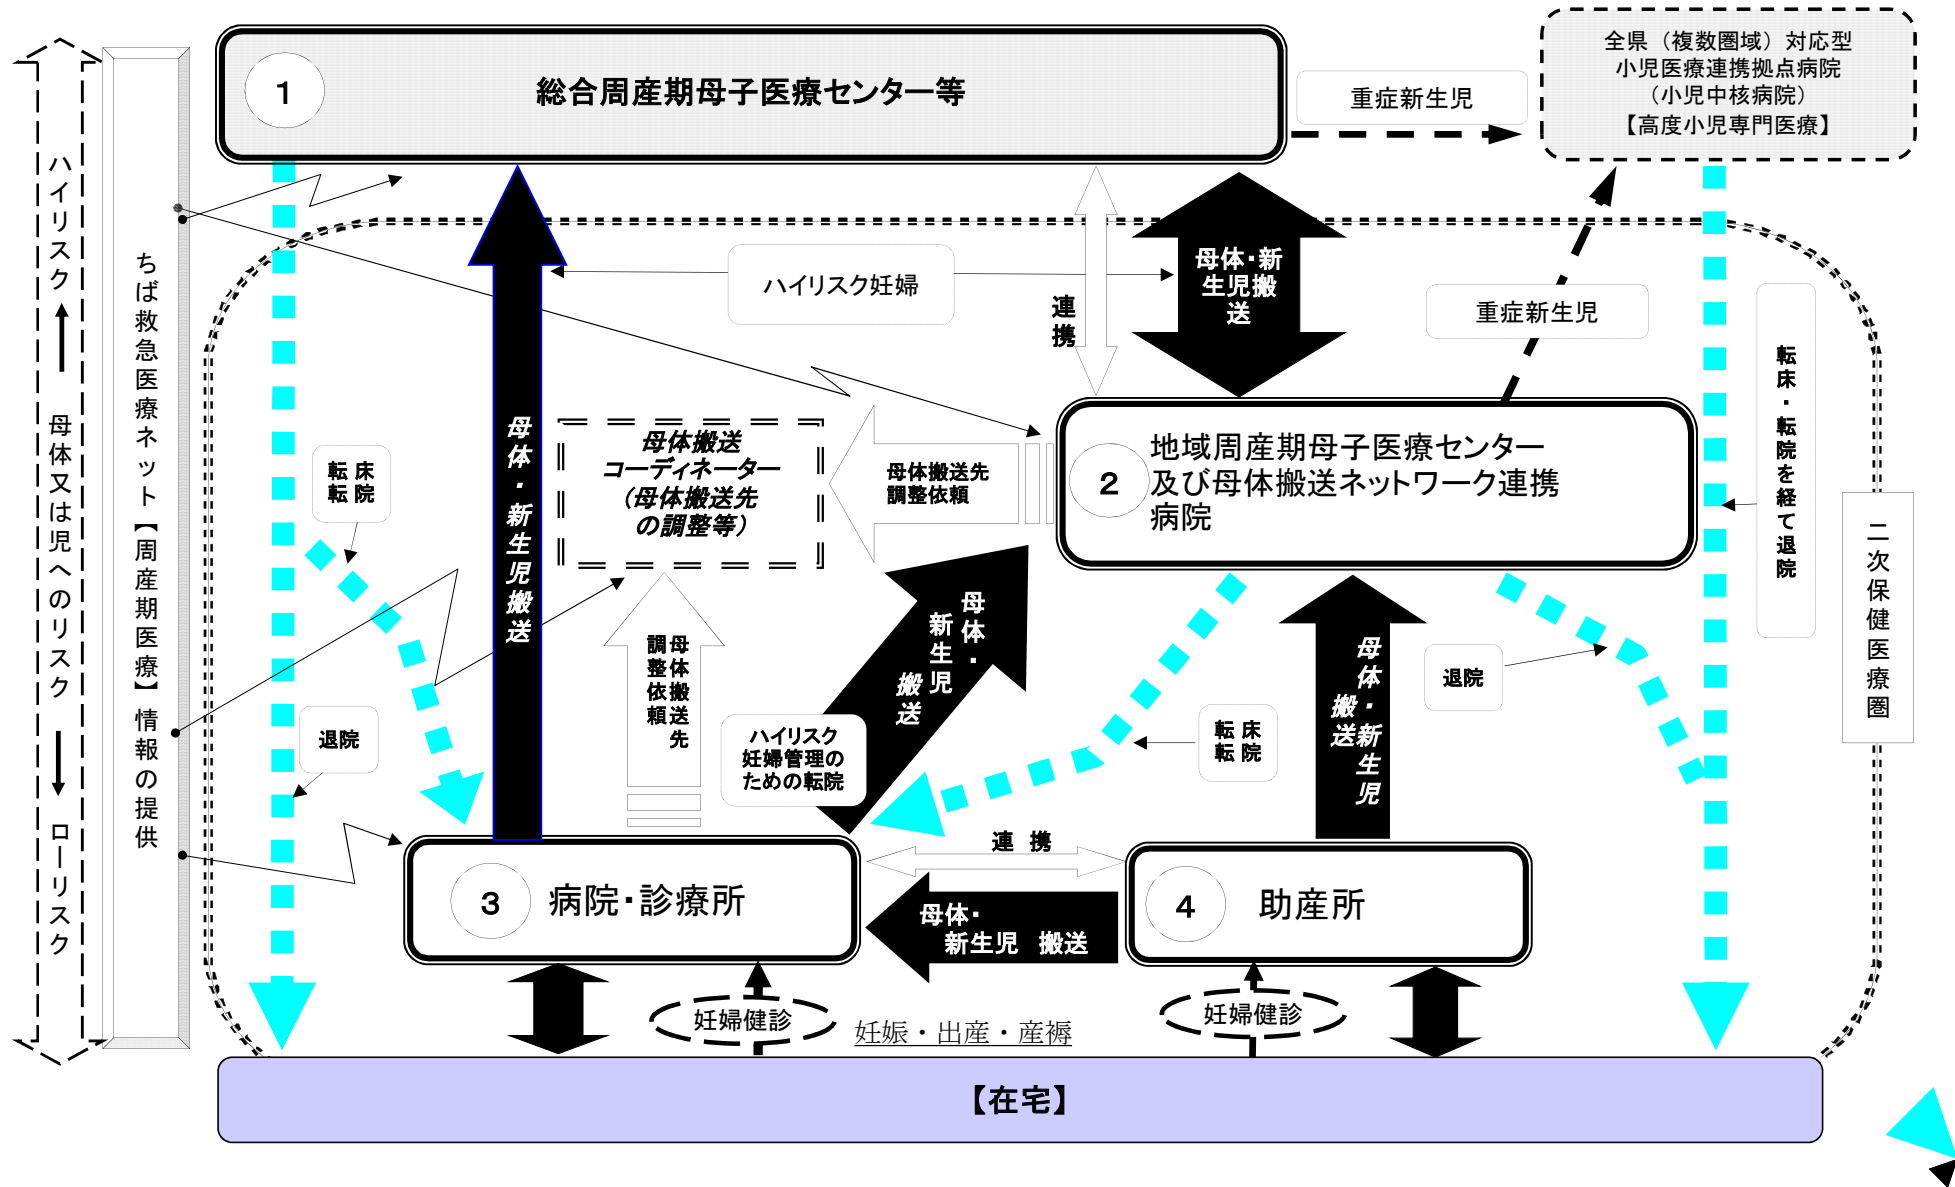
ハイリスク ↑ 母体又は児へのリスク ↓ ローリスク

ちば救急医療ネット【周産期医療】情報の提供

1 総合周産期母子医療センター等

重症新生児

全県（複数圏域）対応型
小児医療連携拠点病院
（小児中核病院）
【高度小児専門医療】

ハイリスク妊婦

連携

母体・新生児搬送

重症新生児

母体・新生児搬送

母体搬送コーディネーター（母体搬送先の調整等）

母体搬送先調整依頼

2 地域周産期母子医療センター及び母体搬送ネットワーク連携病院

転床・転院を経て退院

二次保健医療圏

転床転院

母体搬送先調整依頼

母体・新生児搬送

ハイリスク妊婦管理のための転院

退院

転床転院

母体・新生児搬送

退院

連携

3 病院・診療所

母体・新生児 搬送

4 助産所

妊婦健診

妊娠・出産・産褥

妊婦健診

【在宅】